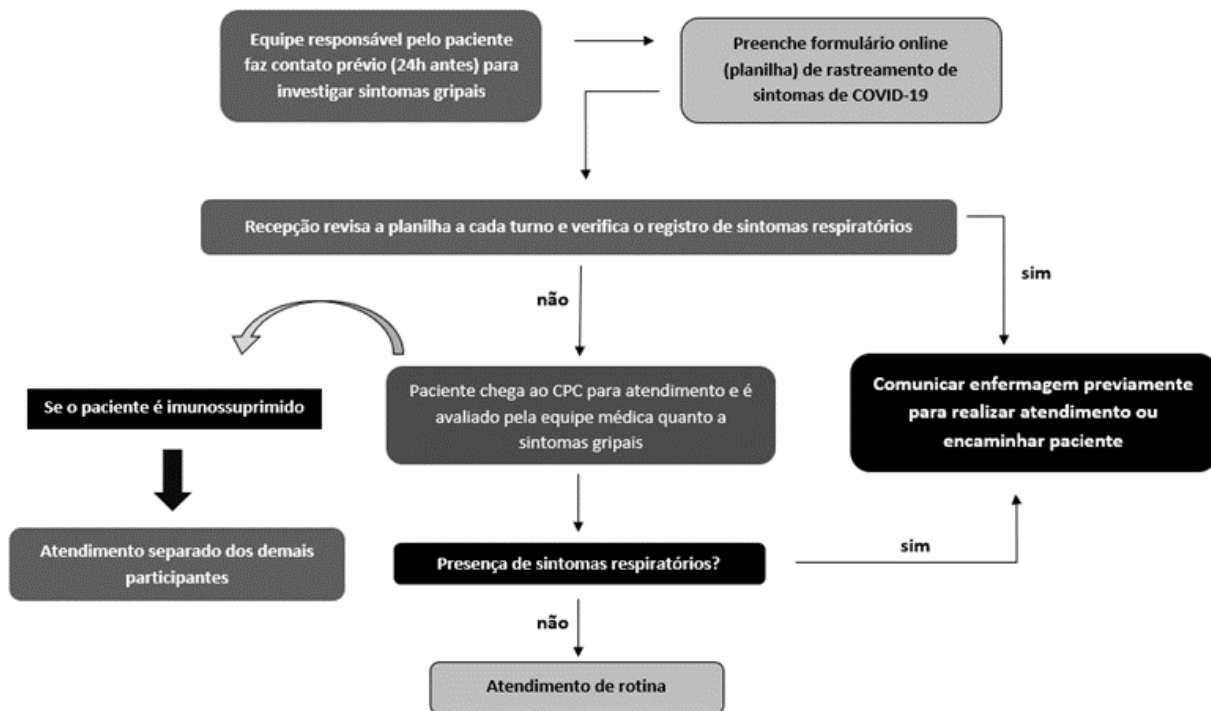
Equipe responsável pelo paciente faz contato prévio (24h antes) para investigar sintomas gripais

Preenche formulário online (planilha) de rastreamento de sintomas de COVID-19

Recepção revisa a planilha a cada turno e verifica o registro de sintomas respiratórios

sim

não

Se o paciente é imunossuprimido

Paciente chega ao CPC para atendimento e é avaliado pela equipe médica quanto a sintomas gripais

Comunicar enfermagem previamente para realizar atendimento ou encaminhar paciente

Atendimento separado dos demais participantes

Presença de sintomas respiratórios?

sim

não

Atendimento de rotina